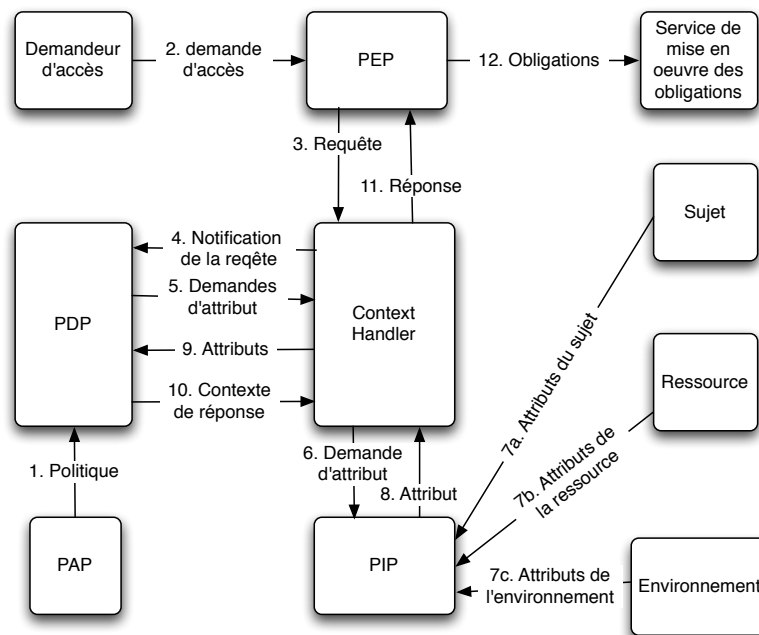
Demandeur d'accès

2. demande d'accès

PEP

12. Obligations

Service de mise en oeuvre des obligations

3. Requête

11. Réponse

Sujet

PDP

4. Notification de la reqête

5. Demandes d'attribut

Context Handler

9. Attributs

10. Contexte de réponse

7a. Attributs du sujet

Ressource

7b. Attributs de la ressource

1. Politique

6. Demande d'attribut

8. Attribut

PAP

PIP

7c. Attributs de l'environnement

Environnement